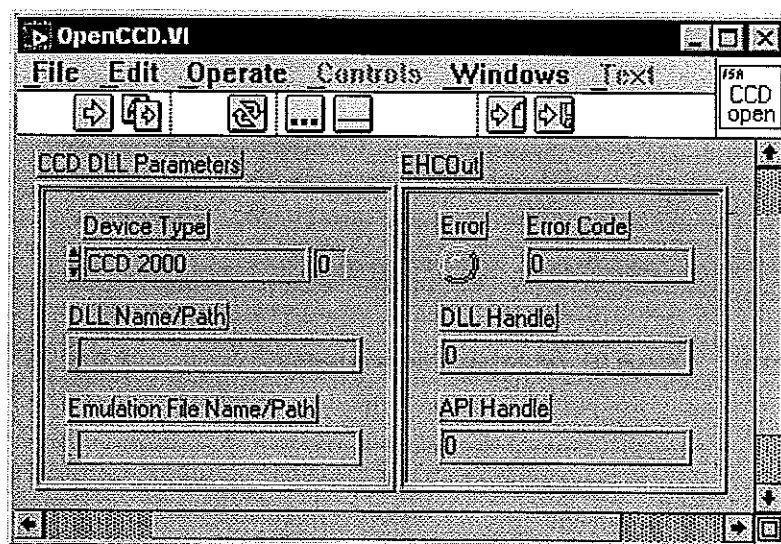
OpenCCD.VI

File Edit Operate Controls Windows Text

ISA CCD open

CCD DLL Parameters

Device Type

CCD 2000

0

DLL Name/Path

Emulation File Name/Path

EHCOut

Error

Error Code

0

DLL Handle

0

API Handle

0